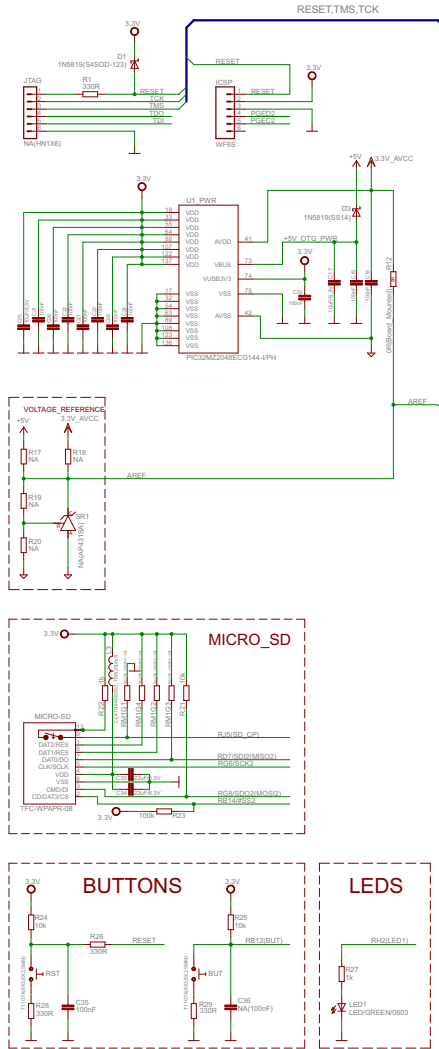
RESET,TMS,TCK

3.3V
D1
1N5819(S4SOD-123)
RESET
3.3V
JTAG
R1
330R
RESET
TCK
TMS
TDO
TDI
NA(HN1X6)
ICSP
1 RESET
2
3
4 PGED2
5 PGEC2
6
WF6S

+5V
3.3V_AVCC
3.3V
U1_PWR
D3
1N5819(SS14)
VDD
VDD
VDD
VDD
VDD
VDD
VDD
AVDD
VBUS
VUSB3V3
VSS
AVSS
VSS
VSS
VSS
VSS
VSS
VSS
VSS
VSS
+5V_OTG_PWR
3.3V
R12
0R(Board_Mounted)
PIC32MZ2048ECG144-I/PH
AREF

VOLTAGE_REFERENCE
+5V
3.3V_AVCC
R17
NA
R18
NA
AREF
R19
NA
SR1
R20
NA
NA(AP4310A)

MICRO_SD
3.3V
L3
R22
RM1G4
RM1G3
RM1G2
R21
10k
MICRO-SD
DAT2/RES
DAT1/RES
DAT0/DO
CLK/SCLK
VDD
VSS
CMD/DI
CD/DAT3/CS
TFC-WPAPR-08
RJ5(SD_CP)
RD7(SD2(MISO2)
RG6(SCK2
RG8(SDO2(MOSI2)
RB14(SS2
3.3V
100k
R23

BUTTONS
3.3V
R24
10k
R26
330R
RESET
RST
R28
330R
C35
100nF
3.3V
R25
10k
RB12(BUT)
BUT
R29
330R
C36
NA(100nF)

LEDS
RH2(LED1)
R27
1k
LED1
LED/GREEN/0603